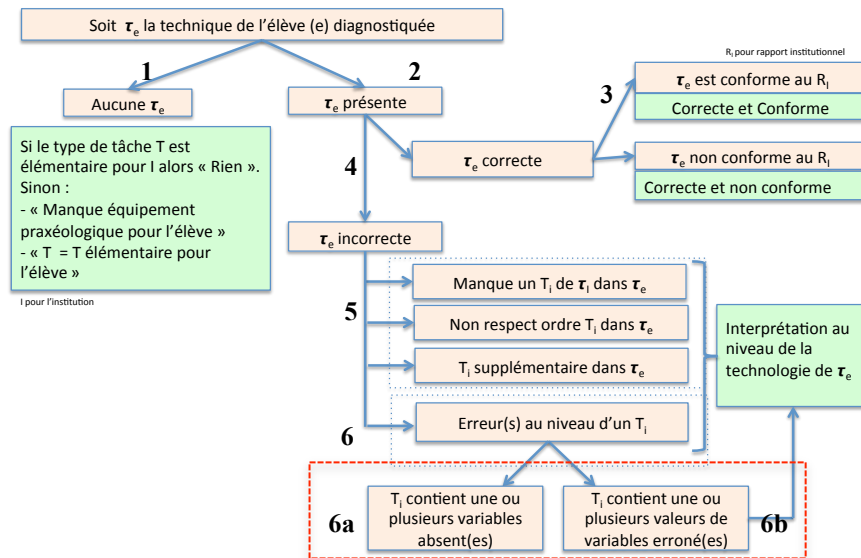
Soit $\boldsymbol{\tau}_e$ la technique de l'élève (e) diagnostiquée

$R_I$ pour rapport institutionnel

1

2

Aucune $\boldsymbol{\tau}_e$

$\boldsymbol{\tau}_e$ présente

3

$\boldsymbol{\tau}_e$ est conforme au $R_I$

Correcte et Conforme

Si le type de tâche T est élémentaire pour I alors « Rien ». Sinon :
- « Manque équipement praxéologique pour l'élève »
- « T = T élémentaire pour l'élève »

I pour l'institution

4

$\boldsymbol{\tau}_e$ correcte

$\boldsymbol{\tau}_e$ non conforme au $R_I$

Correcte et non conforme

$\boldsymbol{\tau}_e$ incorrecte

5

Manque un $T_i$ de $\boldsymbol{\tau}_i$ dans $\boldsymbol{\tau}_e$

Non respect ordre $T_i$ dans $\boldsymbol{\tau}_e$

$T_i$ supplémentaire dans $\boldsymbol{\tau}_e$

Interprétation au niveau de la technologie de $\boldsymbol{\tau}_e$

6

Erreur(s) au niveau d'un $T_i$

6a

$T_i$ contient une ou plusieurs variables absent(es)

$T_i$ contient une ou plusieurs valeurs de variables erroné(es)

6b